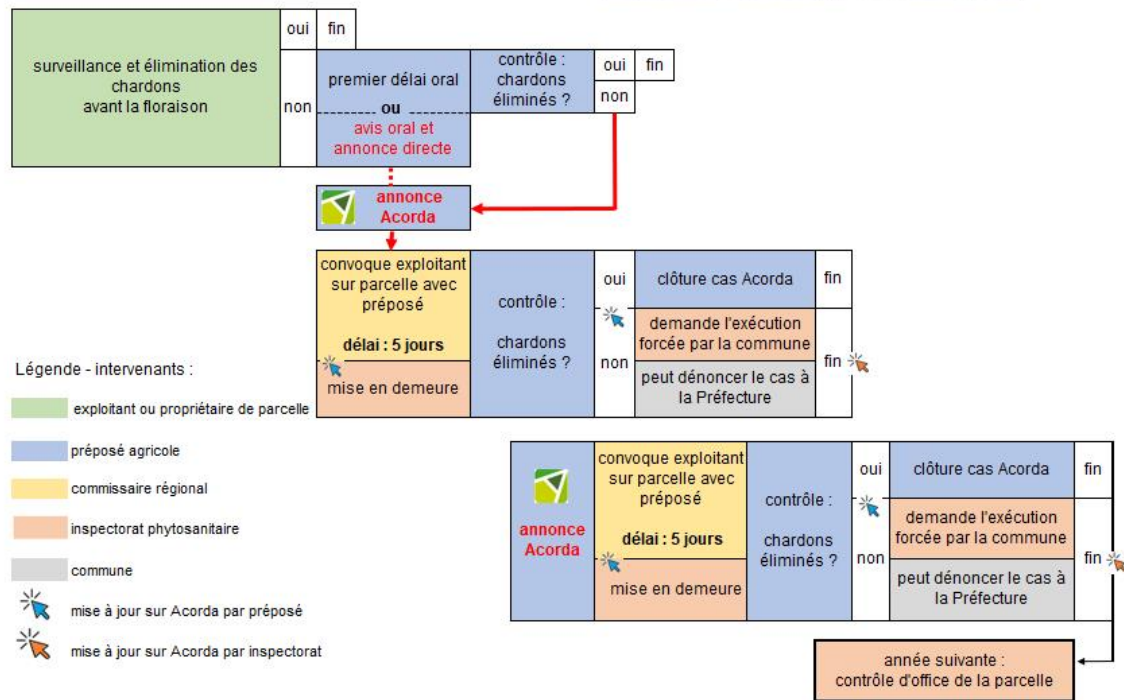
surveillance et élimination des chardons avant la floraison

oui

fin

non

premier délai oral

ou

avis oral et annonce directe

contrôle : chardons éliminés ?

oui

fin

non

annonce Acorda

convoque exploitant sur parcelle avec préposé

délai : 5 jours

mise en demeure

contrôle :

chardons éliminés ?

oui

clôture cas Acorda

fin

demande l'exécution forcée par la commune

non

peut dénoncer le cas à la Préfecture

fin

Légende - intervenants :

exploitant ou propriétaire de parcelle

préposé agricole

commissaire régional

inspectorat phytosanitaire

commune

mise à jour sur Acorda par préposé

mise à jour sur Acorda par inspectorat

annonce Acorda

convoque exploitant sur parcelle avec préposé

délai : 5 jours

mise en demeure

contrôle :

chardons éliminés ?

oui

clôture cas Acorda

fin

demande l'exécution forcée par la commune

non

peut dénoncer le cas à la Préfecture

fin

année suivante : contrôle d'office de la parcelle